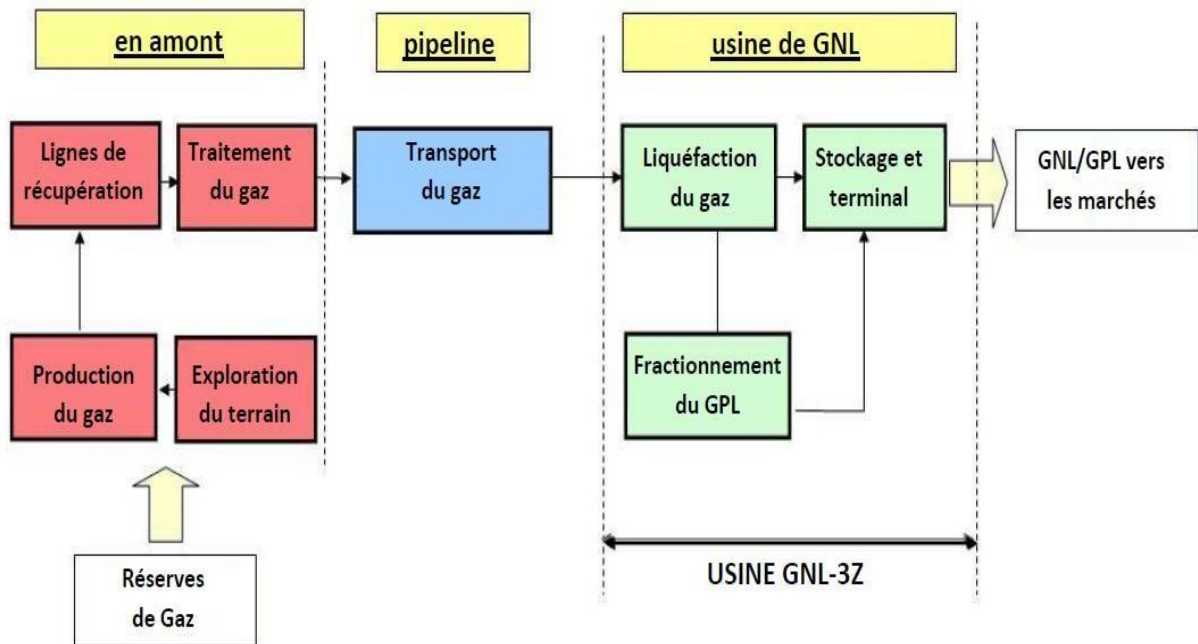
en amont

pipeline

usine de GNL

Lignes de récupération

Traitement du gaz

Transport du gaz

Liquéfaction du gaz

Stockage et terminal

GNL/GPL vers les marchés

Production du gaz

Exploration du terrain

Fractionnement du GPL

Réserves de Gaz

USINE GNL-3Z